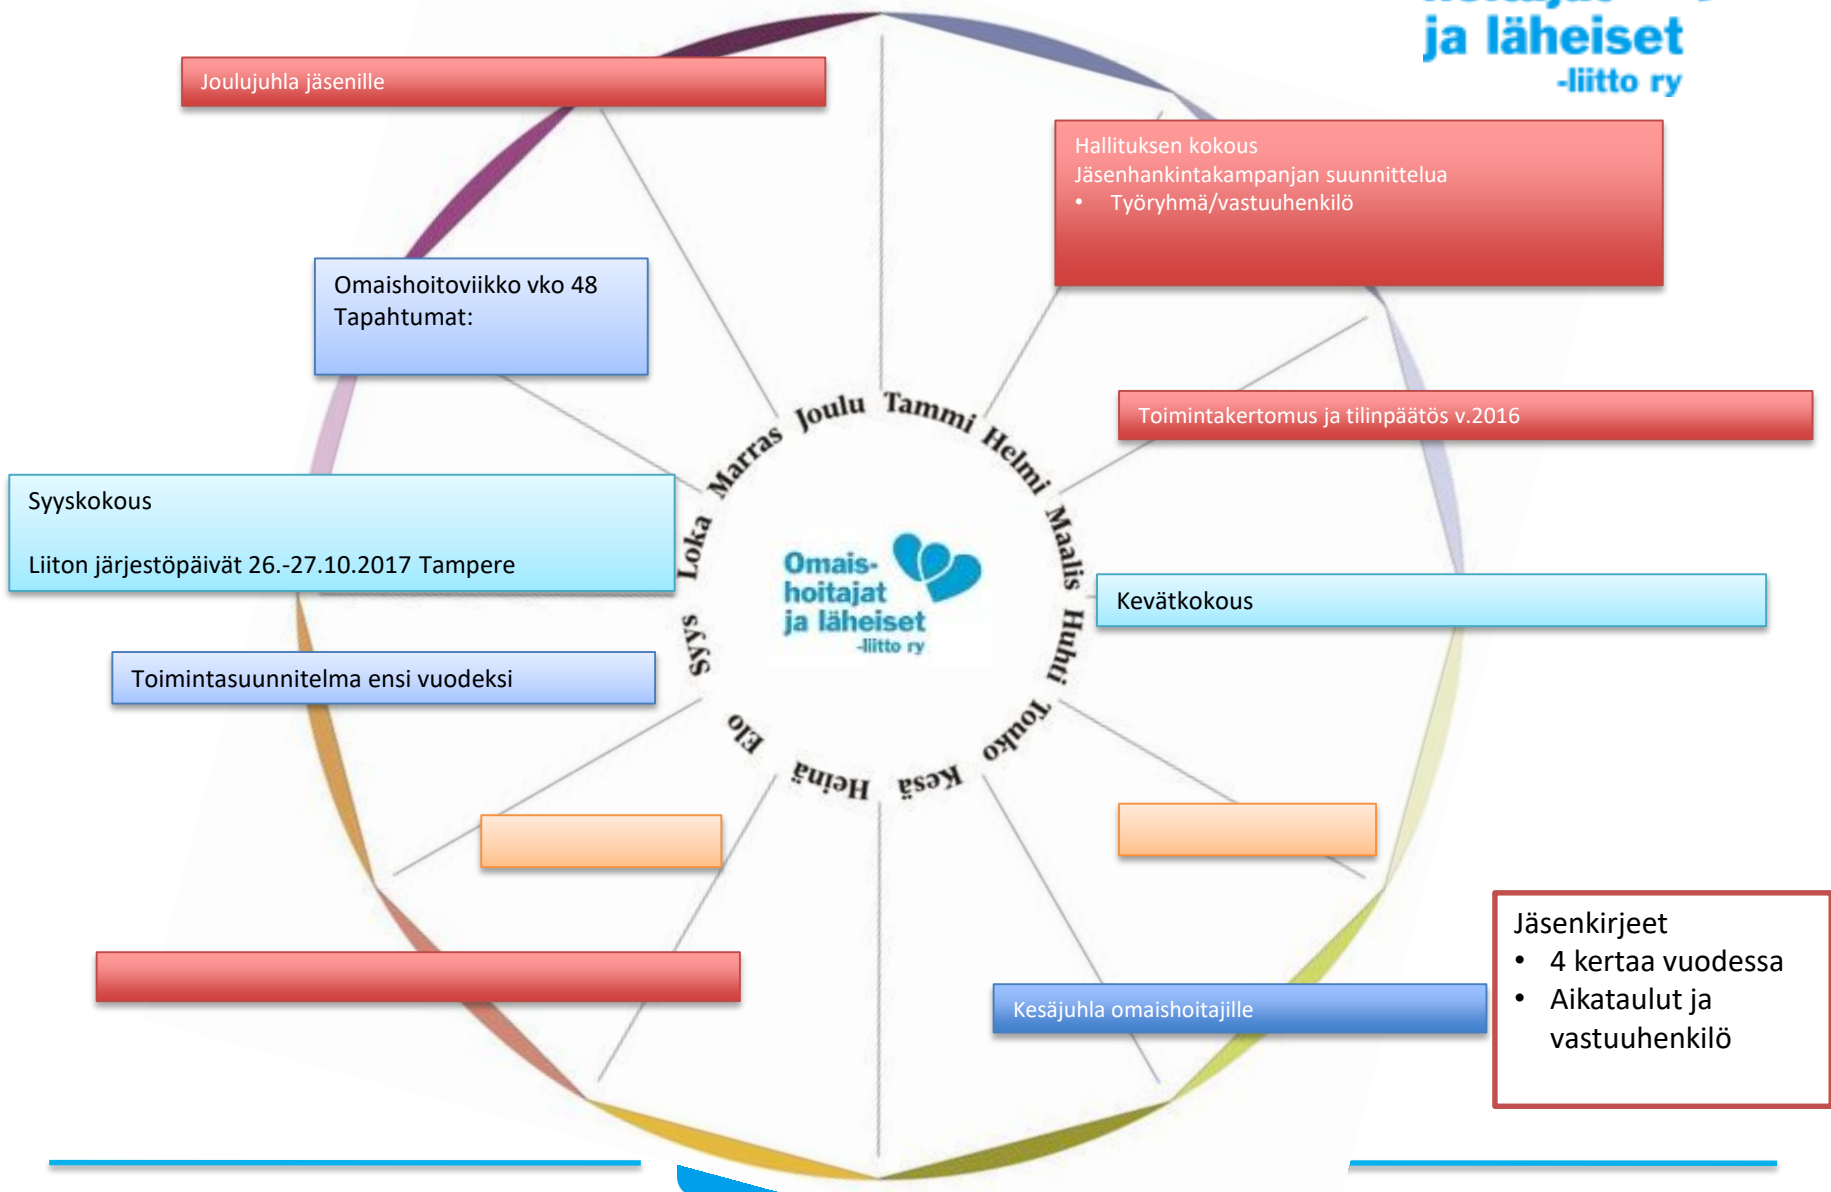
ja läheiset
-liitto ry

Joulujuhla jäsenille

Hallituksen kokous
Jäsenhankintakampanjan suunnittelua
• Työryhmä/vastuuhenkilö

Omaishoitoviikko vko 48
Tapahtumat:

Toimintakertomus ja tilinpäätös v.2016

Syyskokous

Liiton järjestöpäivät 26.-27.10.2017 Tampere

Kevätkokous

Toimintasuunnitelma ensi vuodeksi

Joulu Tammi Helmi Maalis Huhti Touko Kesä Heinä Elo Syys Loka Marras

Omais-
hoitajat
ja läheiset
-liitto ry

Jäsenkirjeet
• 4 kertaa vuodessa
• Aikataulut ja vastuuhenkilö

Kesäjuhla omaishoitajille